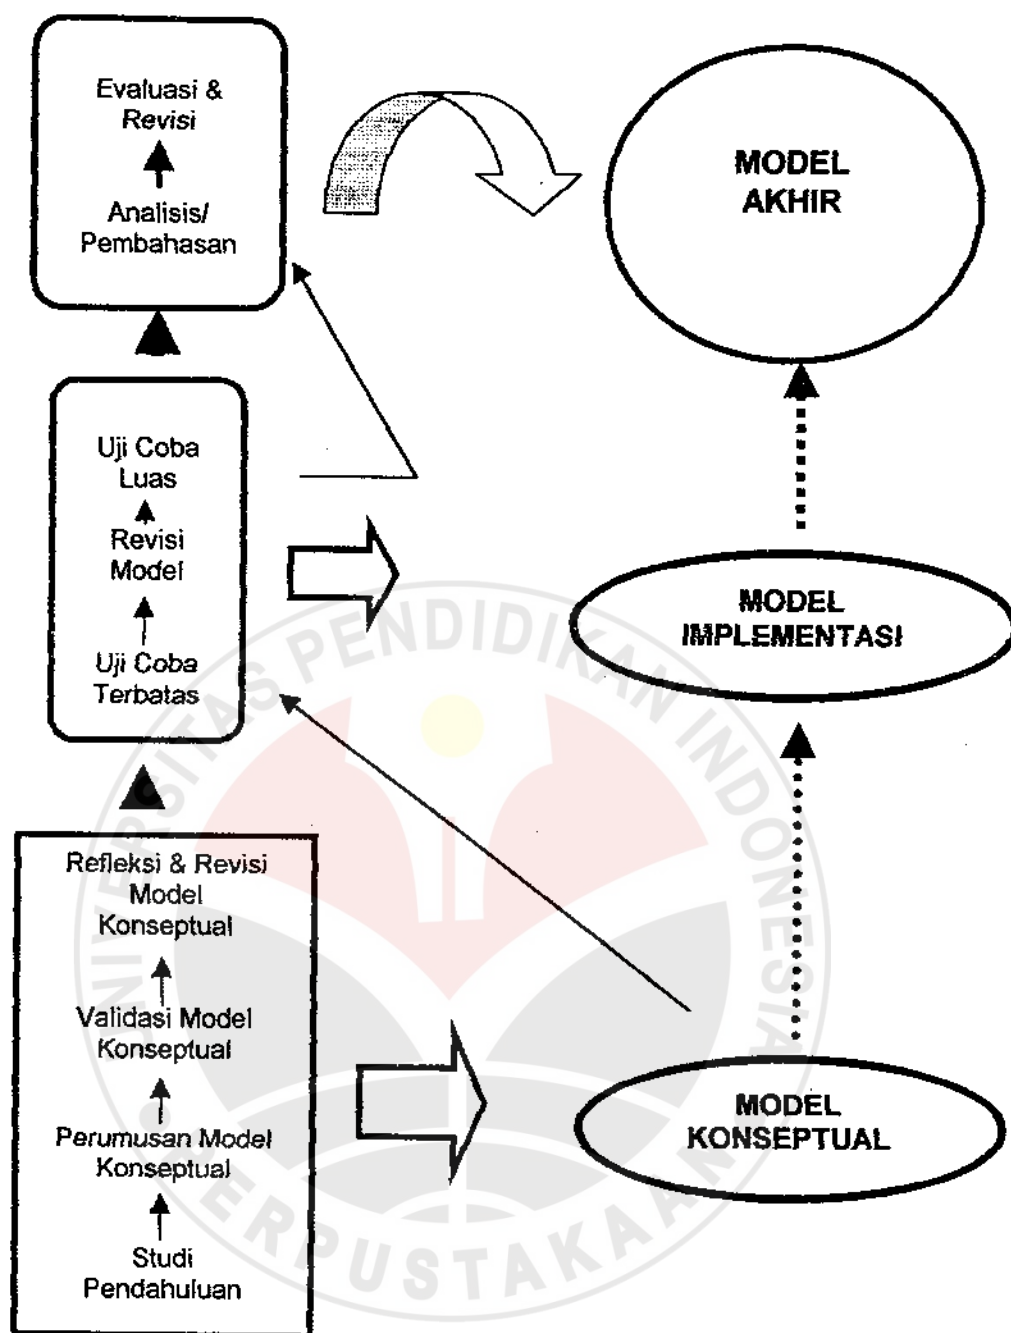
Evaluasi & Revisi

Analisis/ Pembahasan

MODEL AKHIR

Uji Coba Luas

Revisi Model

Uji Coba Terbatas

MODEL IMPLEMENTASI

Refleksi & Revisi Model Konseptual

Validasi Model Konseptual

Perumusan Model Konseptual

Studi Pendahuluan

MODEL KONSEPTUAL

UNIVERSITAS PENDIDIKAN INDONESIA

PERPUSTAKAAN